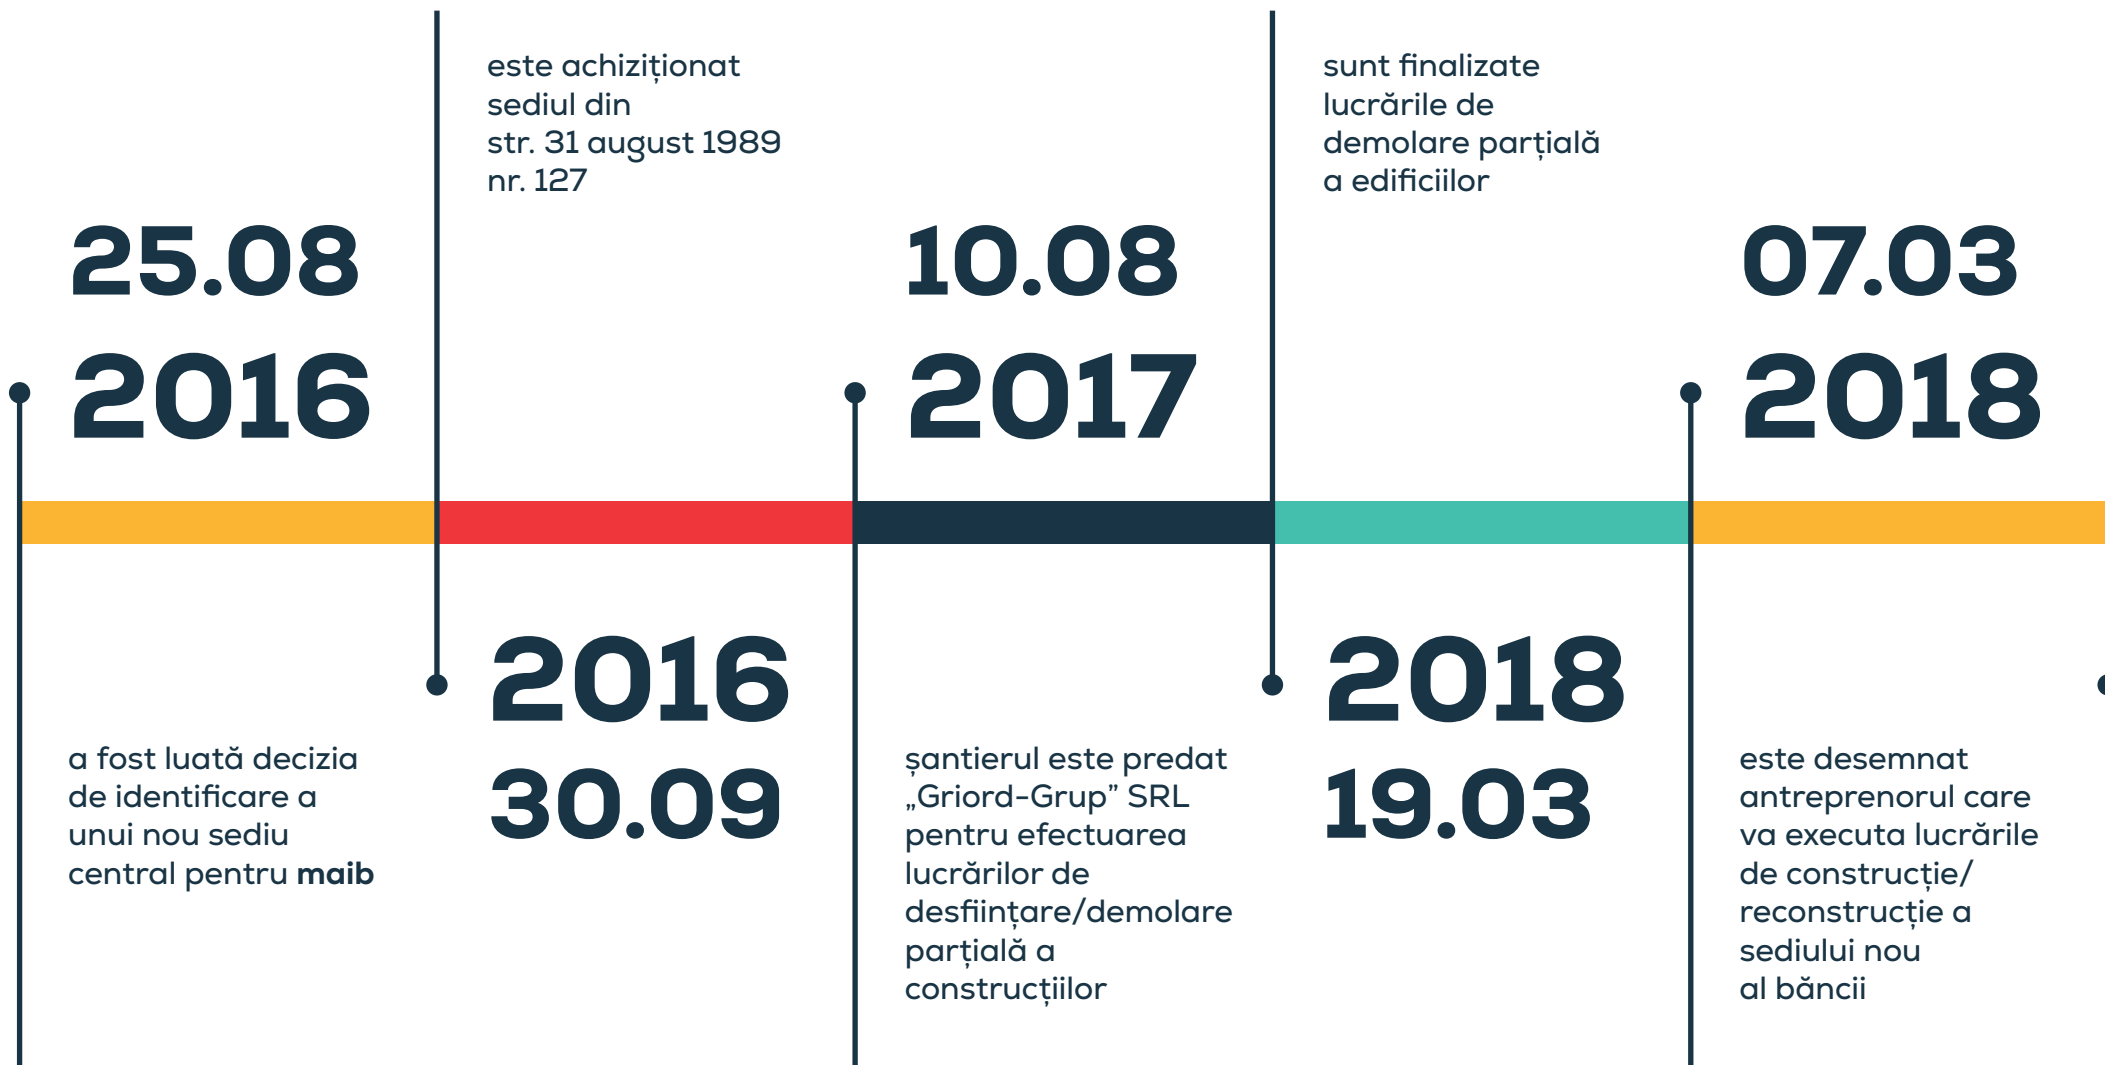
este achiziționat sediul din str. 31 august 1989 nr. 127

sunt finalizate lucrările de demolare parțială a edificiilor

25.08
2016

10.08
2017

07.03
2018

2016
30.09

2018
19.03

a fost luată decizia de identificare a unui nou sediu central pentru **maib**

șantierul este predat „Griord-Grup” SRL pentru efectuarea lucrărilor de desființare/demolare parțială a construcțiilor

este desemnat antreprenorul care va executa lucrările de construcție/ reconstrucție a sediului nou al băncii